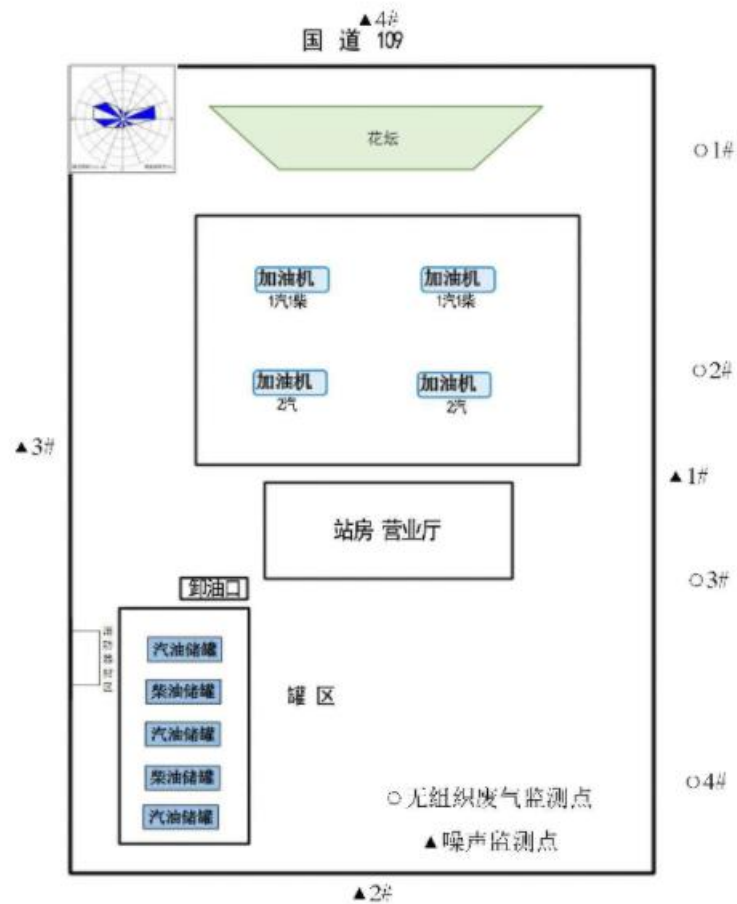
▲4#
国 道 109

花坛

○1#

加油机
1汽1柴

加油机
1汽1柴

加油机
2汽

加油机
2汽

○2#

▲3#

▲1#

站房 营业厅

卸油口

○3#

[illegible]

汽油储罐
柴油储罐
汽油储罐
柴油储罐
汽油储罐

罐 区

○4#

○无组织废气监测点
▲噪声监测点

▲2#